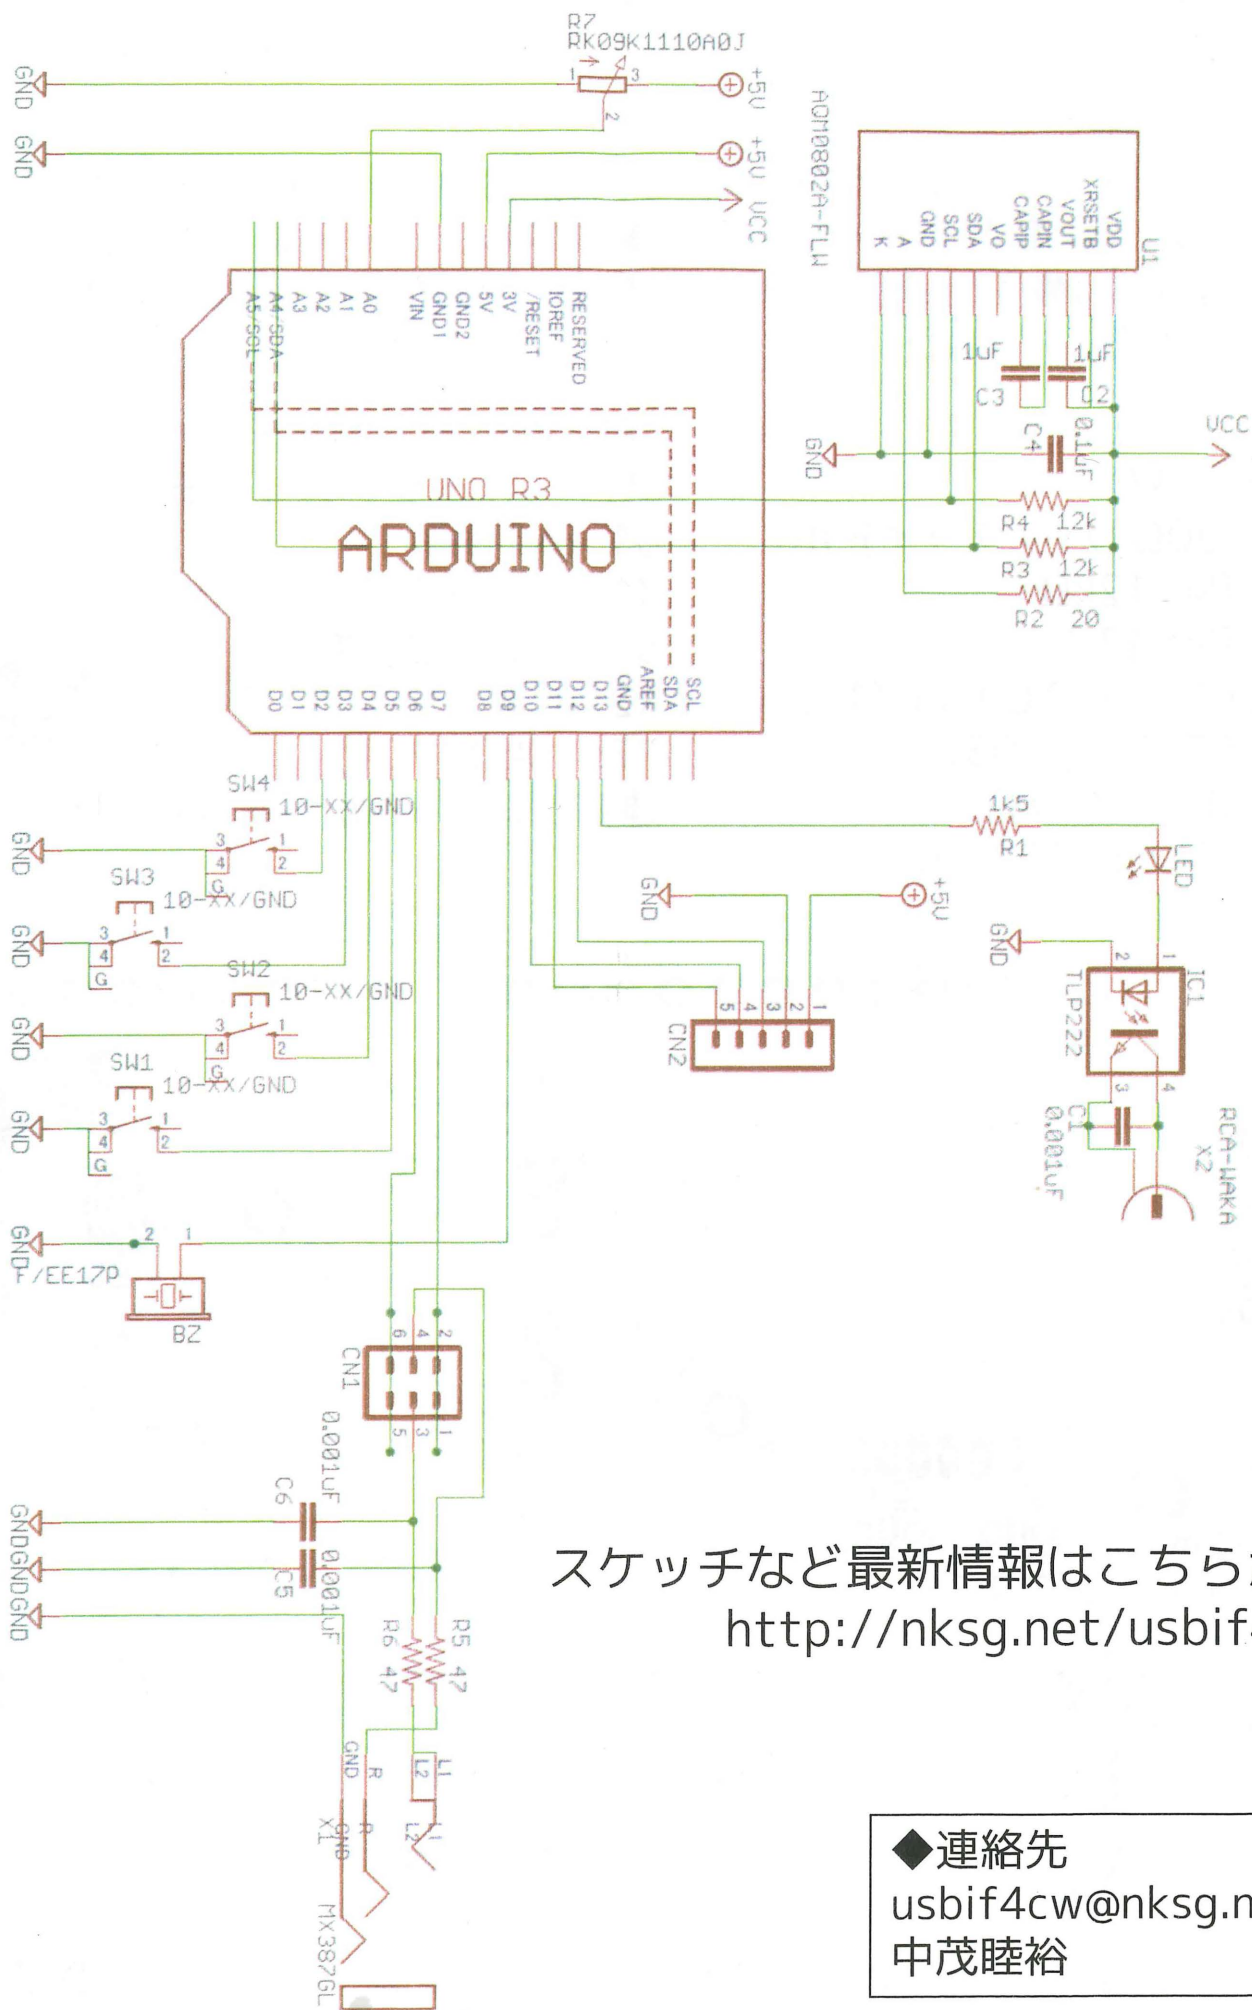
R7
RK09K1110A0J
1 3
2
GND
GND
+5V
+5V
VCC
AQM0802A-FLW
U1
VDD
XRSETB
VOUT
CAPIN
CAPIP
VO
SDA
SCL
GND
A
K
1uF
1uF
C3
C2
C4
0.1uF
GND
VCC
A5/SCL
A4/SDA
A3
A2
A1
A0
VIN
GND1
GND2
5V
3V
/RESET
IOREF
RESERVED
UNO R3
ARDUINO
R4 12k
R3 12k
R2 20
D0
D1
D2
D3
D4
D5
D6
D7
D8
D9
D10
D11
D12
D13
GND
AREF
SDA
SCL
SW4
10-XX/GND
3 1
4 2
G
GND
SW3
10-XX/GND
3 1
4 2
G
GND
SW2
10-XX/GND
3 1
4 2
G
GND
SW1
10-XX/GND
3 1
4 2
G
GND
1k5
R1
LED
GND
+5V
GND
5 4 3 2 1
CN2
2 1
IC1
TLP222
3 4
C1
0.001uF
RCA-WAKA
X2
GND
2 1
F/EE17P
BZ
6 4 2
CN1
5 3 1
0.001uF
C6
GNDGNDGND
C5
0.001uF
R6 47
R5 47
GND
R
L2
L1
X1
GND
R
L2
L1
MX387GL
スケッチなど最新情報はこちら
http://nksg.net/usbif
◆連絡先
usbif4cw@nksg.n
中茂睦裕